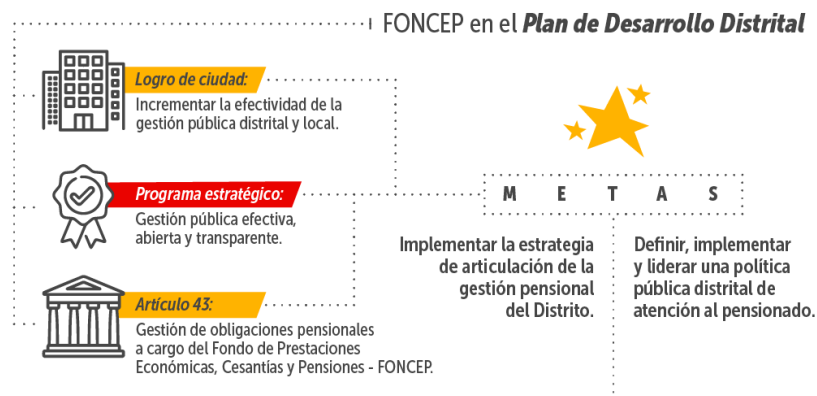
FONCEP en el *Plan de Desarrollo Distrital*

Logro de ciudad:
Incrementar la efectividad de la gestión pública distrital y local.

Programa estratégico:
Gestión pública efectiva, abierta y transparente.

Artículo 43:
Gestión de obligaciones pensionales a cargo del Fondo de Prestaciones Económicas, Cesantías y Pensiones - FONCEP.

M E T A S

Implementar la estrategia de articulación de la gestión pensional del Distrito.

Definir, implementar y liderar una política pública distrital de atención al pensionado.